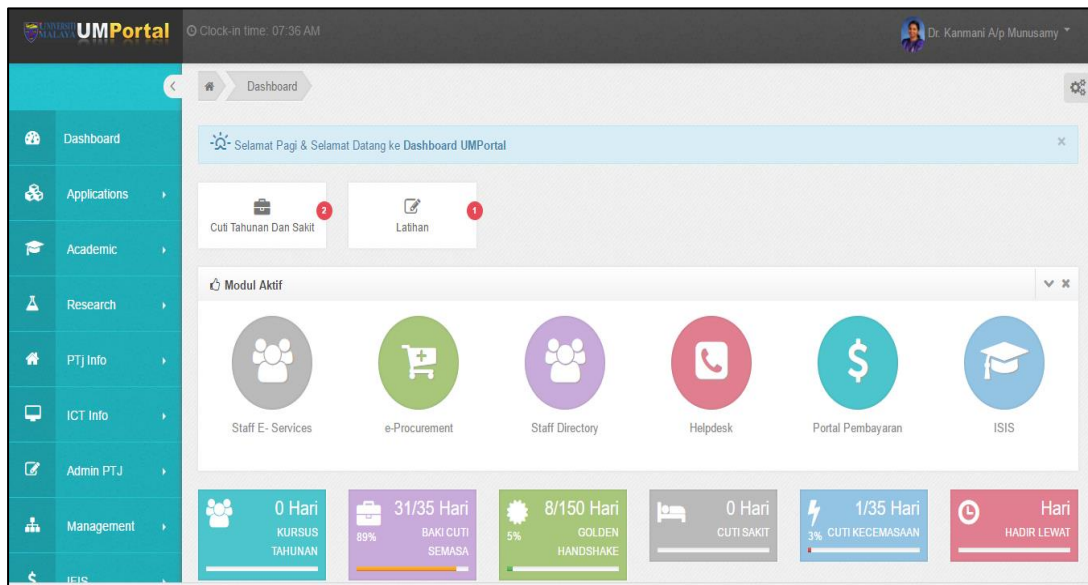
UNIVERSITI MALAYA UMPortal
Clock-in time: 07:36 AM
Dr. Kanmani A/p Munusamy

Dashboard
Applications
Academic
Research
PTj Info
ICT Info
Admin PTJ
Management
IFIS

Dashboard

Selamat Pagi & Selamat Datang ke Dashboard UMPortal

Cuti Tahunan Dan Sakit 2
Latihan 1

Modul Aktif

Staff E- Services
e-Procurement
Staff Directory
Helpdesk
Portal Pembayaran
ISIS

0 Hari KURSUS TAHUNAN
31/35 Hari 89% BAKI CUTI SEMASA
8/150 Hari 5% GOLDEN HANDSHAKE
0 Hari CUTI SAKIT
1/35 Hari 3% CUTI KECEMASAAN
Hari HADIR LEWAT